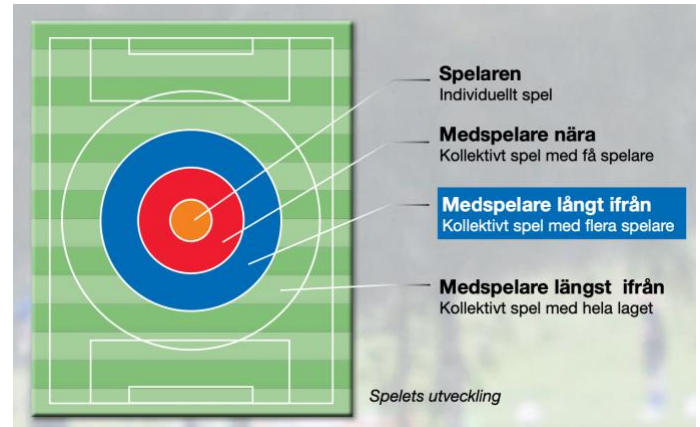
**Spelaren**
Individuellt spel

**Medspelare nära**
Kollektivt spel med få spelare

**Medspelare långt ifrån**
Kollektivt spel med flera spelare

**Medspelare längst ifrån**
Kollektivt spel med hela laget

*Spelets utveckling*